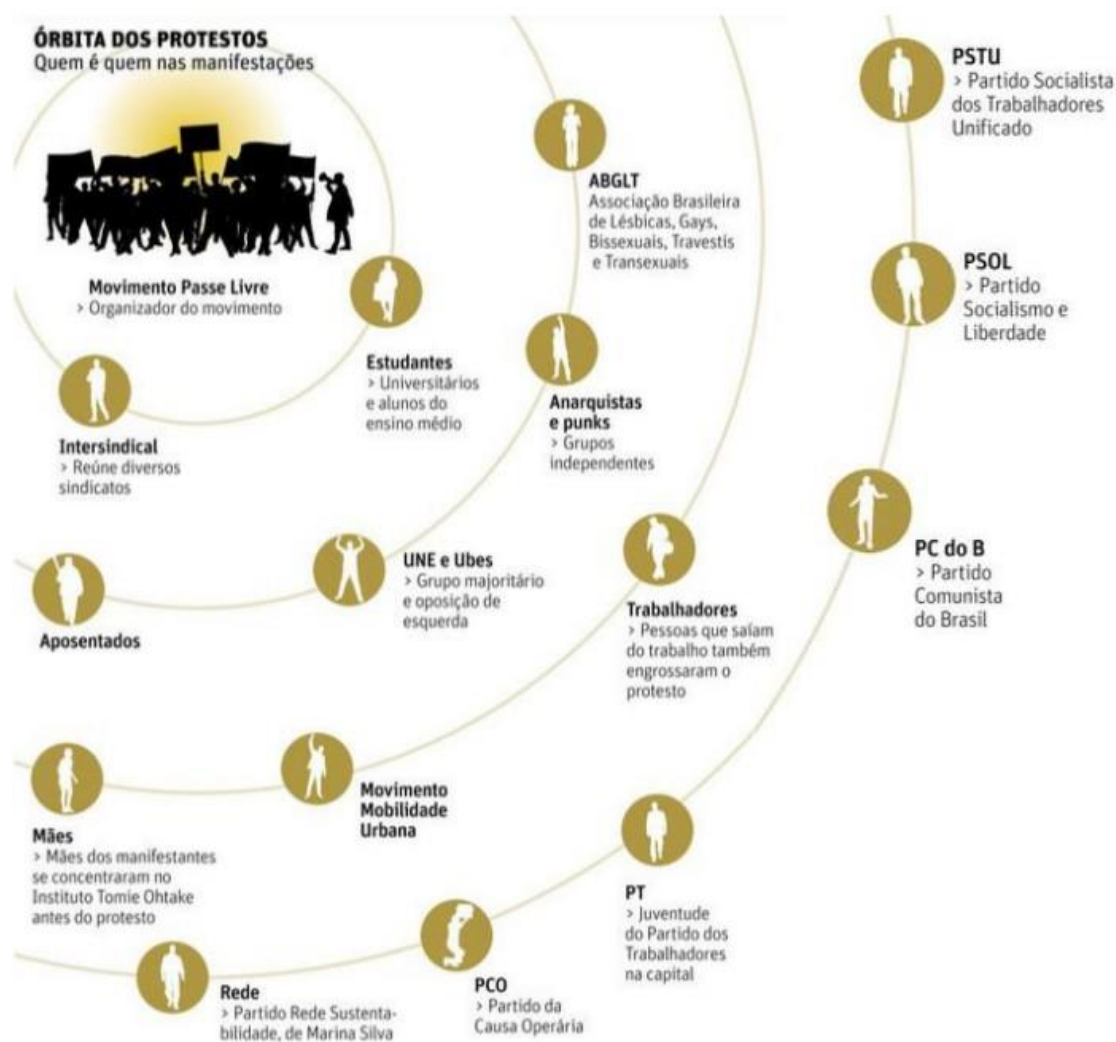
ÓRBITA DOS PROTESTOS
Quem é quem nas manifestações

Movimento Passe Livre
> Organizador do movimento

Intersindical
> Reúne diversos sindicatos

Estudantes
> Universitários e alunos do ensino médio

ABGLT
Associação Brasileira de Lésbicas, Gays, Bissexuais, Travestis e Transexuais

Anarquistas e punks
> Grupos independentes

PSTU
> Partido Socialista dos Trabalhadores Unificado

PSOL
> Partido Socialismo e Liberdade

Aposentados

UNE e Ubes
> Grupo majoritário e oposição de esquerda

Trabalhadores
> Pessoas que saíam do trabalho também engrossaram o protesto

PC do B
> Partido Comunista do Brasil

Mães
> Mães dos manifestantes se concentraram no Instituto Tomie Ohtake antes do protesto

Movimento Mobilidade Urbana

PT
> Juventude do Partido dos Trabalhadores na capital

Rede
> Partido Rede Sustentabilidade, de Marina Silva

PCO
> Partido da Causa Operária